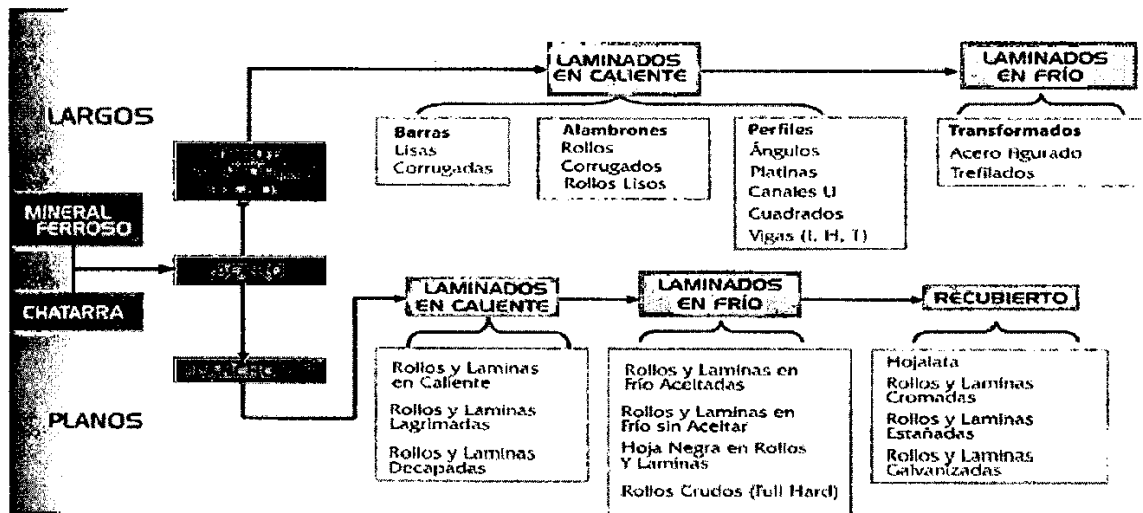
LARGOS

MINERAL FERROSO

CHATARRA

PLANOS

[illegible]

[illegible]

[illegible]

LAMINADOS EN CALIENTE

LAMINADOS EN FRÍO

Barras
Lisas
Corrugadas

Alambrones
Rollos
Corrugados
Rollos Lisos

Perfiles
Ángulos
Platinas
Canales U
Cuadrados
Vigas (I, H, T)

Transformados
Acero figurado
Trefilados

LAMINADOS EN CALIENTE

LAMINADOS EN FRÍO

RECUBIERTO

Rollos y Laminas en Caliente
Rollos y Laminas Lagrimadas
Rollos y Laminas Decapadas

Rollos y Laminas en Frío Aceitadas
Rollos y Laminas en Frío sin Aceitar
Hoja Negra en Rollos Y Laminas
Rollos Crudos (Full Hard)

Hojalata
Rollos y Laminas Cromadas
Rollos y Laminas Estañadas
Rollos y Laminas Galvanizadas